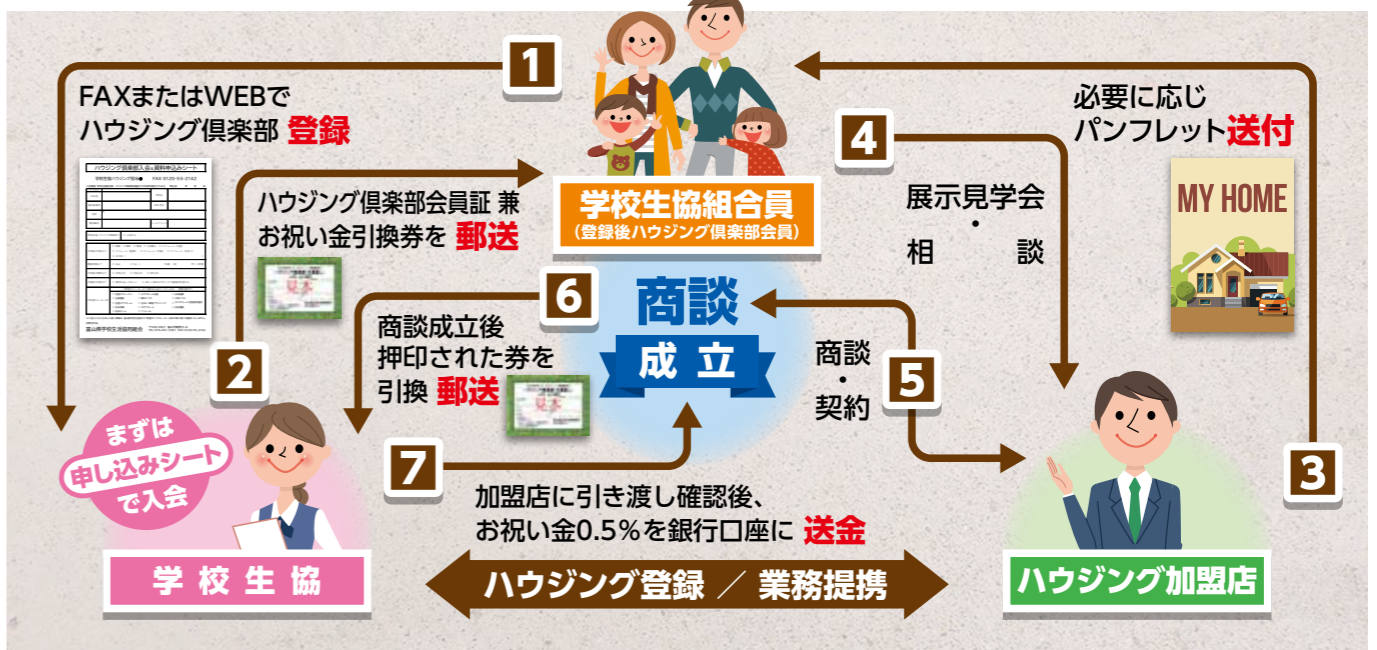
1

FAXまたはWEBで
ハウジング倶楽部 登録

2

ハウジング倶楽部会員証 兼
お祝い金引換券を 郵送

学校生協組合員
(登録後ハウジング倶楽部会員)

4

展示見学会
・
相談

必要に応じ
パンフレット送付

MY HOME

3

6

商談成立後
押印された券を
引換 郵送

商談
成立

5

商談
・
契約

7

加盟店に引き渡し確認後、
お祝い金0.5%を銀行口座に 送金

まずは
申し込みシート
で入会

学校生協

ハウジング登録 ／ 業務提携

ハウジング加盟店